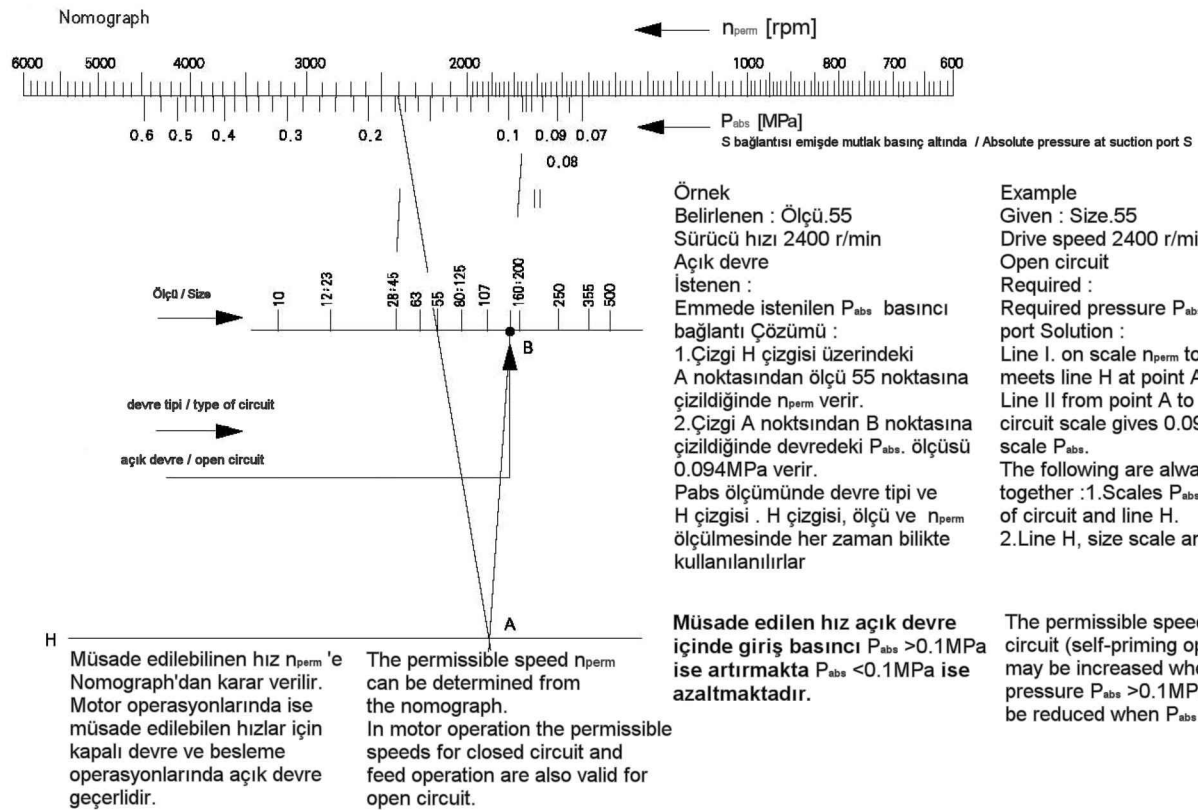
Nomograph

$n_{perm}$ [rpm]

6000 5000 4000 3000 2000 1000 800 700 600

$P_{abs}$ [MPa]
S bağlantısı emişde mutlak basınç altında / Absolute pressure at suction port S

0.6 0.5 0.4 0.3 0.2 0.1 0.09 0.07
0.08

I

II

Ölçü / Size

10 12:23 28:45 55 63 80:125 107 160:200 250 355 500

B

devre tipi / type of circuit

açık devre / open circuit

Örnek
Belirlenen : Ölçü.55
Sürücü hızı 2400 r/min
Açık devre
İstenen :
Emmede istenilen $P_{abs}$ basıncı bağlantı Çözümü :
1.Çizgi H çizgisi üzerindeki A noktasından ölçü 55 noktasına çizildiğinde $n_{perm}$ verir.
2.Çizgi A noktsından B noktasına çizildiğinde devredeki $P_{abs}$. ölçüsü 0.094MPa verir.
Pabs ölçümünde devre tipi ve H çizgisi . H çizgisi, ölçü ve $n_{perm}$ ölçülmesinde her zaman bilikte kullanılanılırlar

Example
Given : Size.55
Drive speed 2400 r/mi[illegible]
Open circuit
Required :
Required pressure $P_{abs}$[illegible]
port Solution :
Line I. on scale $n_{perm}$ to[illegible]
meets line H at point A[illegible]
Line II from point A to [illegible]
circuit scale gives 0.09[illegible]
scale $P_{abs}$.
The following are alwa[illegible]
together :1.Scales $P_{abs}$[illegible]
of circuit and line H.
2.Line H, size scale ar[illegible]

H

A

Müsade edilebilinen hız $n_{perm}$ 'e Nomograph'dan karar verilir. Motor operasyonlarında ise müsade edilebilen hızlar için kapalı devre ve besleme operasyonlarında açık devre geçerlidir.

The permissible speed $n_{perm}$ can be determined from the nomograph.
In motor operation the permissible speeds for closed circuit and feed operation are also valid for open circuit.

Müsade edilen hız açık devre içinde giriş basıncı $P_{abs}$ >0.1MPa ise artırmakta $P_{abs}$ <0.1MPa ise azaltmaktadır.

The permissible spee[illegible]
circuit (self-priming op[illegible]
may be increased whe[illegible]
pressure $P_{abs}$ >0.1MP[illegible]
be reduced when $P_{abs}$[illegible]